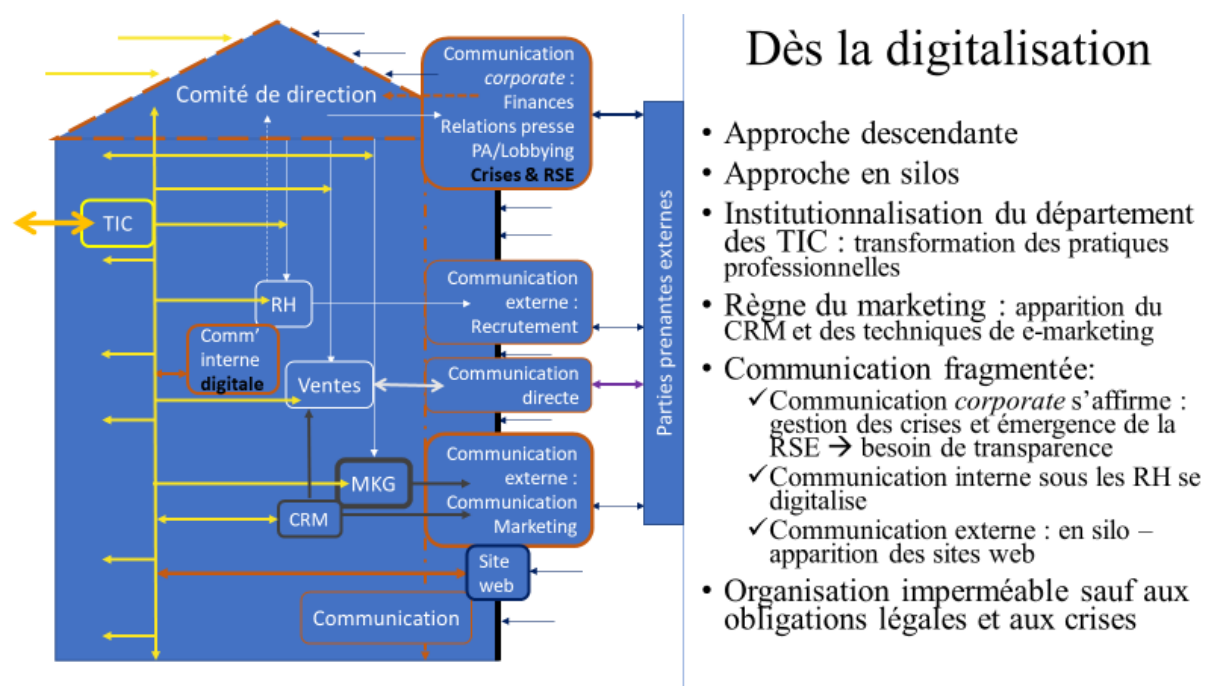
Comité de direction

Communication *corporate* : Finances Relations presse PA/Lobbying **Crises & RSE**

TIC

RH

Comm' interne **digitale**

Ventes

MKG

CRM

Communication externe : Recrutement

Communication directe

Communication externe : Communication Marketing

Site web

Communication

Parties prenantes externes

Dès la digitalisation

- Approche descendante
- Approche en silos
- Institutionnalisation du département des TIC : transformation des pratiques professionnelles
- Règne du marketing : apparition du CRM et des techniques de e-marketing
- Communication fragmentée:
  ✓Communication *corporate* s'affirme : gestion des crises et émergence de la RSE → besoin de transparence
  ✓Communication interne sous les RH se digitalise
  ✓Communication externe : en silo – apparition des sites web
- Organisation imperméable sauf aux obligations légales et aux crises